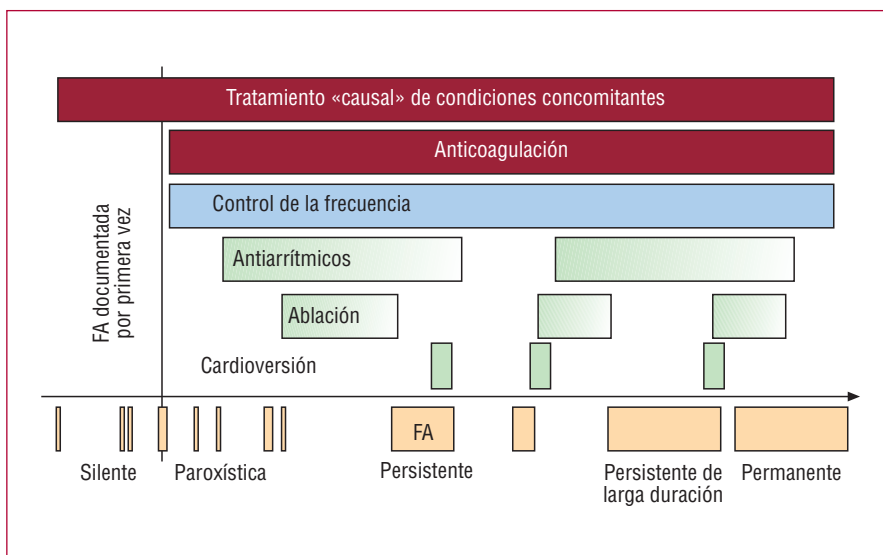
Tratamiento «causal» de condiciones concomitantes

Anticoagulación

Control de la frecuencia

FA documentada por primera vez

Antiarrítmicos

Ablación

Cardioversión

FA

Silente

Paroxística

Persistente

Persistente de larga duración

Permanente